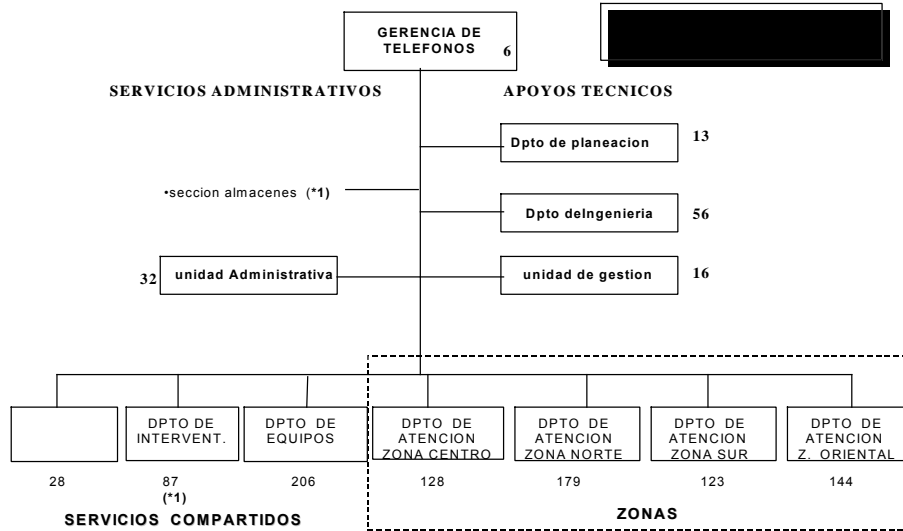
GERENCIA DE TELEFONOS 6

SERVICIOS ADMINISTRATIVOS

APOYOS TECNICOS

Dpto de planeacion 13

•seccion almacenes (*1)

Dpto deIngenieria 56

32 unidad Administrativa

unidad de gestion 16

DPTO DE INTERVENT.

DPTO DE EQUIPOS

DPTO DE ATENCION ZONA CENTRO

DPTO DE ATENCION ZONA NORTE

DPTO DE ATENCION ZONA SUR

DPTO DE ATENCION Z. ORIENTAL

28

87 (*1)

206

128

179

123

144

SERVICIOS COMPARTIDOS

ZONAS